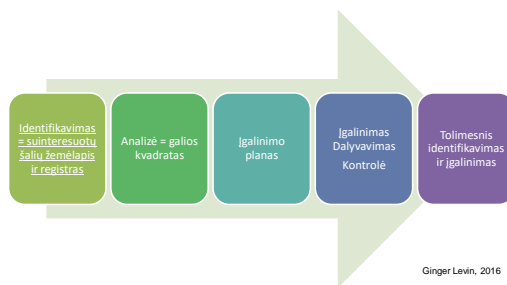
Identifikavimas = suinteresuotų šalių žemėlapis ir registras

Analizė = galios kvadratas

Įgalinimo planas

Įgalinimas Dalyvavimas Kontrolė

Tolimesnis identifikavimas ir įgalinimas

Ginger Levin, 2016